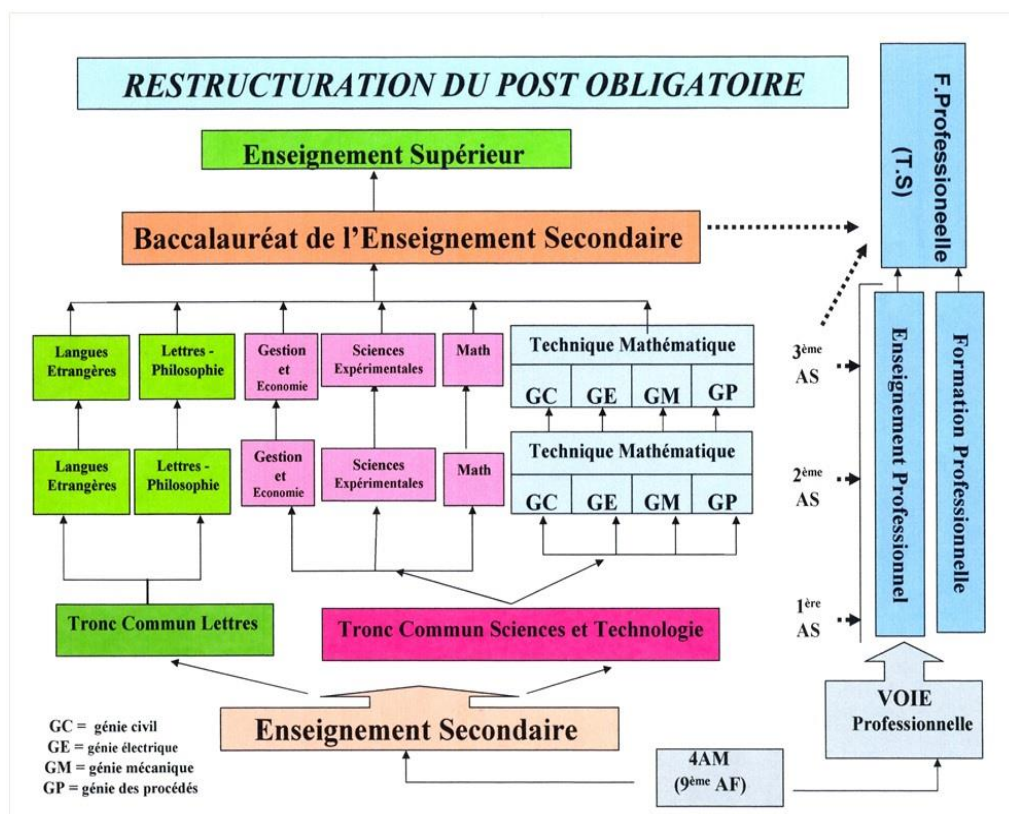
RESTRUCTURATION DU POST OBLIGATOIRE

F.Professionelle (T.S)

Enseignement Supérieur

Baccalauréat de l'Enseignement Secondaire

Langues Etrangères

Lettres - Philosophie

Gestion et Economie

Sciences Expérimentales

Math

Technique Mathématique

| GC | GE | GM | GP |
|---|---|---|---|

$3^{ème}$ AS

Enseignement Professionnel

Formation Professionnelle

Langues Etrangères

Lettres - Philosophie

Gestion et Economie

Sciences Expérimentales

Math

Technique Mathématique

| GC | GE | GM | GP |
|---|---|---|---|

$2^{ème}$ AS

$1^{ère}$ AS

Tronc Commun Lettres

Tronc Commun Sciences et Technologie

Enseignement Secondaire

VOIE Professionnelle

4AM ($9^{ème}$ AF)

GC = génie civil
GE = génie électrique
GM = génie mécanique
GP = génie des procédés